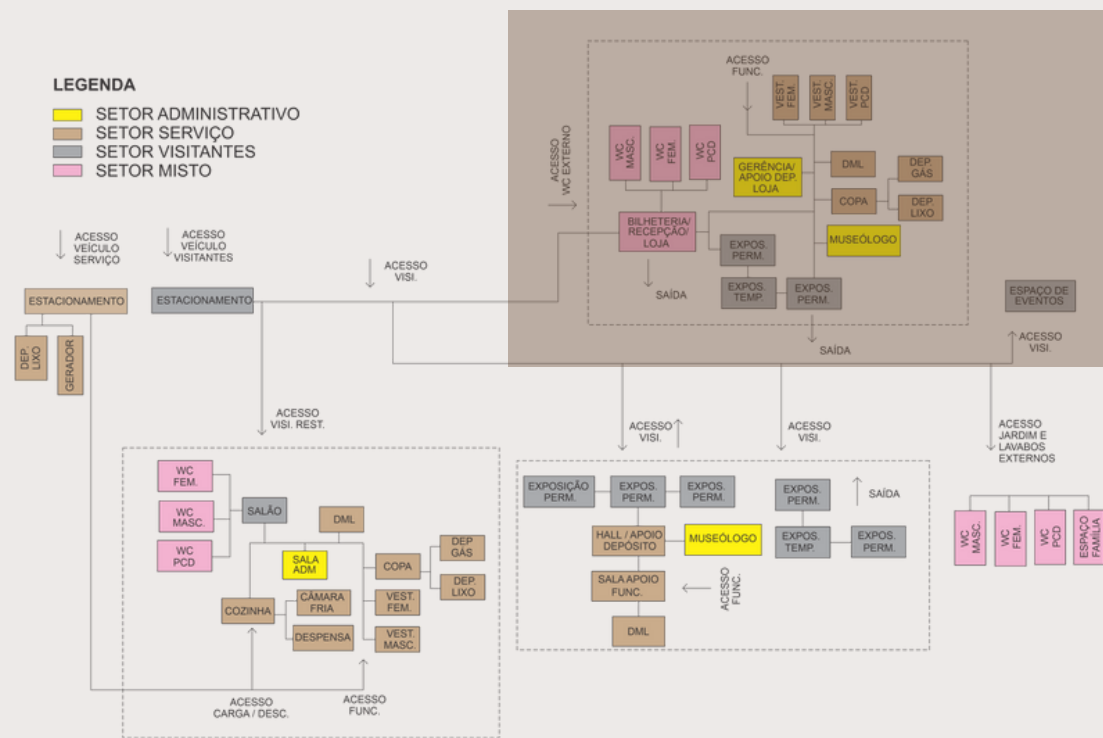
LEGENDA
SETOR ADMINISTRATIVO
SETOR SERVIÇO
SETOR VISITANTES
SETOR MISTO

ACESSO VEÍCULO SERVIÇO
ACESSO VEÍCULO VISITANTES
ACESSO VISI.
ESTACIONAMENTO
ESTACIONAMENTO
DEP. LIXO
GERADOR

ACESSO FUNC.
VEST. FEM.
VEST. MASC.
VEST. PCD
ACESSO WC EXTERNO
WC MASC.
WC FEM.
WC PCD
GERÊNCIA/ APOIO DEP. LOJA
DML
DEP. GÁS
COPA
DEP. LIXO
BILHETERIA/ RECEPÇÃO/ LOJA
MUSEÓLOGO
EXPOS. PERM.
SAÍDA
EXPOS. TEMP.
EXPOS. PERM.
SAÍDA
ESPAÇO DE EVENTOS
ACESSO VISI.

ACESSO VISI. REST.
WC FEM.
WC MASC.
WC PCD
SALÃO
DML
SALA ADM
COPA
DEP GÁS
DEP. LIXO
COZINHA
CÂMARA FRIA
VEST. FEM.
DESPENSA
VEST. MASC.
ACESSO CARGA / DESC.
ACESSO FUNC.

ACESSO VISI.
ACESSO VISI.
EXPOSIÇÃO PERM.
EXPOS. PERM.
EXPOS. PERM.
EXPOS. PERM.
SAÍDA
HALL / APOIO DEPÓSITO
MUSEÓLOGO
EXPOS. TEMP.
EXPOS. PERM.
SALA APOIO FUNC.
ACESSO FUNC.
DML

ACESSO JARDIM E LAVABOS EXTERNOS
WC MASC.
WC FEM.
WC PCD
ESPAÇO FAMÍLIA